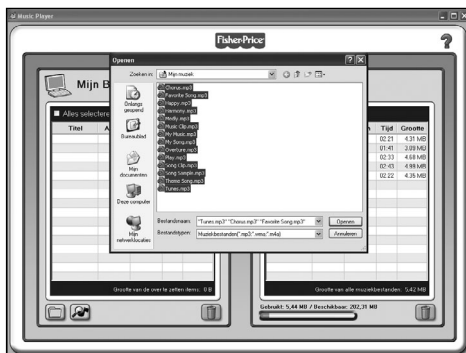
Music Player

Fisher-Price

?

Mijn B

Alles selectere

Titel

Openen

Zoeken in: Mijn muziek

Onlangs geopend

Bureaublad

Mijn documenten

Deze computer

Mijn netwerklocaties

Chorus.mp3
Favorite Song.mp3
Happy.mp3
Harmony.mp3
Medly.mp3
Music Clip.mp3
My Music.mp3
My Song.mp3
Overture.mp3
Play.mp3
Song Clip.mp3
Song Sample.mp3
Theme Song.mp3
Tunes.mp3

Bestandsnaam: "Tunes.mp3" "Chorus.mp3" "Favorite Song.mp3"

Bestandstypen: Muziekbestanden(*.mp3;*.wma;*.m4a)

Openen

Annuleren

| Tijd | Grootte |
|---|---|
| 02:21 | 4.31 MB |
| 01:41 | 2.09 MB |
| 02:33 | 4.68 MB |
| 02:43 | 4.98 MB |
| 02:22 | 4.35 MB |

Grootte van de over te zetten items: 0 B

Grootte van alle muziekbestanden: 5,42 MB

Gebruikt: 5,44 MB / Beschikbaar: 202,31 MB